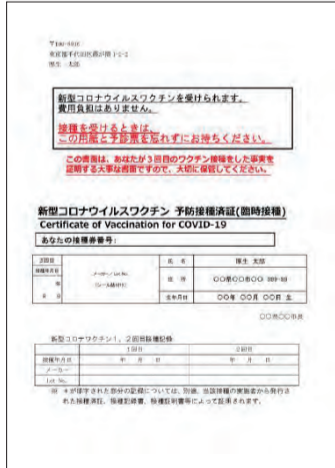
〒100-8916
東京都千代田区霞が関1-2-2
厚生 太郎

新型コロナウイルスワクチンを受けられます。
費用負担はありません。

接種を受けるときは、
この用紙と予診票を忘れずにお持ちください。

この表面は、あなたが3回目のワクチン接種をした事実を証明する大事な書面ですので、大切に保管してください。

新型コロナウイルスワクチン 予防接種済証(臨時接種)
Certificate of Vaccination for COVID-19

あなたの接種券番号:

| 3回目 | | 氏名 | 厚生 太郎 |
|---|---|---|---|
| 接種年月日 | メーカー/Lot No. (シール貼付け) | 住所 | ○○県○○市○○ 000-00 |
| 年 月 日 | | 生年月日 | ○○年 ○○月 ○○日 生 |

○○市○○市長

新型コロナワクチン1, 2回目接種記録

| | 1回目 | 2回目 |
|---|---|---|
| 接種年月日 | 年 月 日 | 年 月 日 |
| メーカー | | |
| Lot No. | | |

※ ＊が接種された部分の記録については、別途、当該接種の実施者から発行された接種済証、接種記録書、接種証明書等によって証明されます。